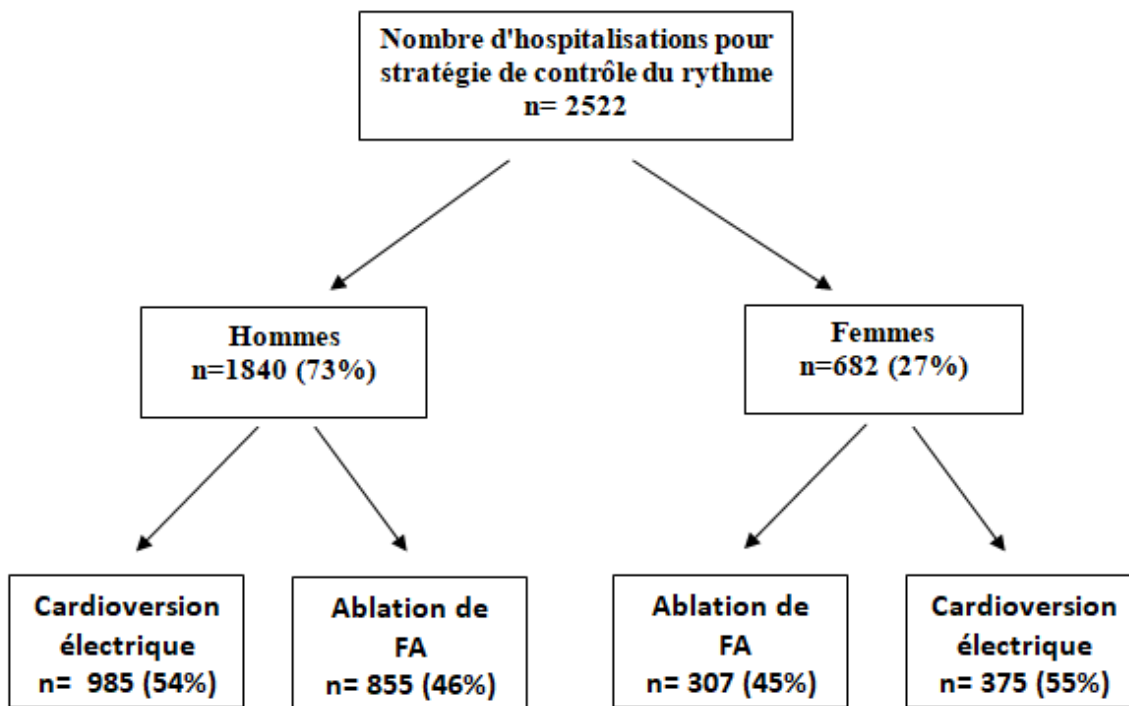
Nombre d'hospitalisations pour stratégie de contrôle du rythme
n= 2522

Hommes
n=1840 (73%)

Femmes
n=682 (27%)

Cardioversion électrique
n= 985 (54%)

Ablation de FA
n= 855 (46%)

Ablation de FA
n= 307 (45%)

Cardioversion électrique
n= 375 (55%)